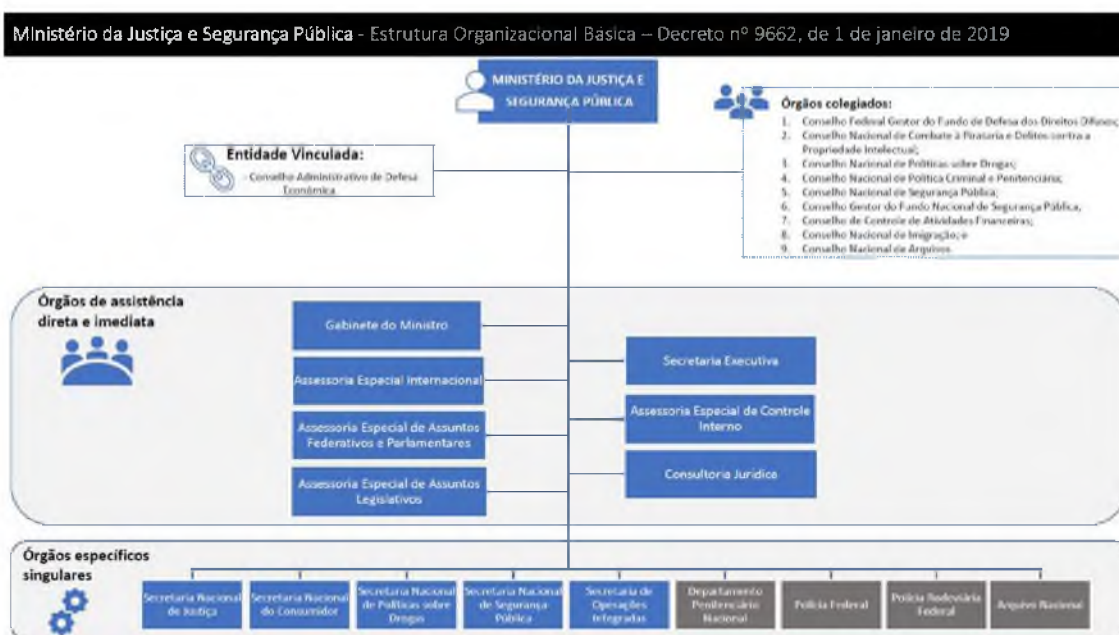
Ministério da Justiça e Segurança Pública - Estrutura Organizacional Básica – Decreto nº 9662, de 1 de janeiro de 2019

MINISTÉRIO DA JUSTIÇA E SEGURANÇA PÚBLICA

Órgãos colegiados:
1. Conselho Federal Gestor do Fundo de Defesa dos Direitos Difusos;
2. Conselho Nacional de Combate à Pirataria e Delitos contra a Propriedade Intelectual;
3. Conselho Nacional de Políticas sobre Drogas;
4. Conselho Nacional de Política Criminal e Penitenciária;
5. Conselho Nacional de Segurança Pública;
6. Conselho Gestor do Fundo Nacional de Segurança Pública;
7. Conselho de Controle de Atividades Financeiras;
8. Conselho Nacional de Imigração; e
9. Conselho Nacional de Arquivos.

Entidade Vinculada:
- Conselho Administrativo de Defesa Econômica

Órgãos de assistência direta e imediata

Gabinete do Ministro

Assessoria Especial Internacional

Assessoria Especial de Assuntos Federativos e Parlamentares

Assessoria Especial de Assuntos Legislativos

Secretaria Executiva

Assessoria Especial de Controle Interno

Consultoria Jurídica

Órgãos específicos singulares

Secretaria Nacional de Justiça

Secretaria Nacional do Consumidor

Secretaria Nacional de Políticas sobre Drogas

Secretaria Nacional de Segurança Pública

Secretaria de Operações Integradas

Departamento Penitenciário Nacional

Polícia Federal

Polícia Rodoviária Federal

Arquivo Nacional